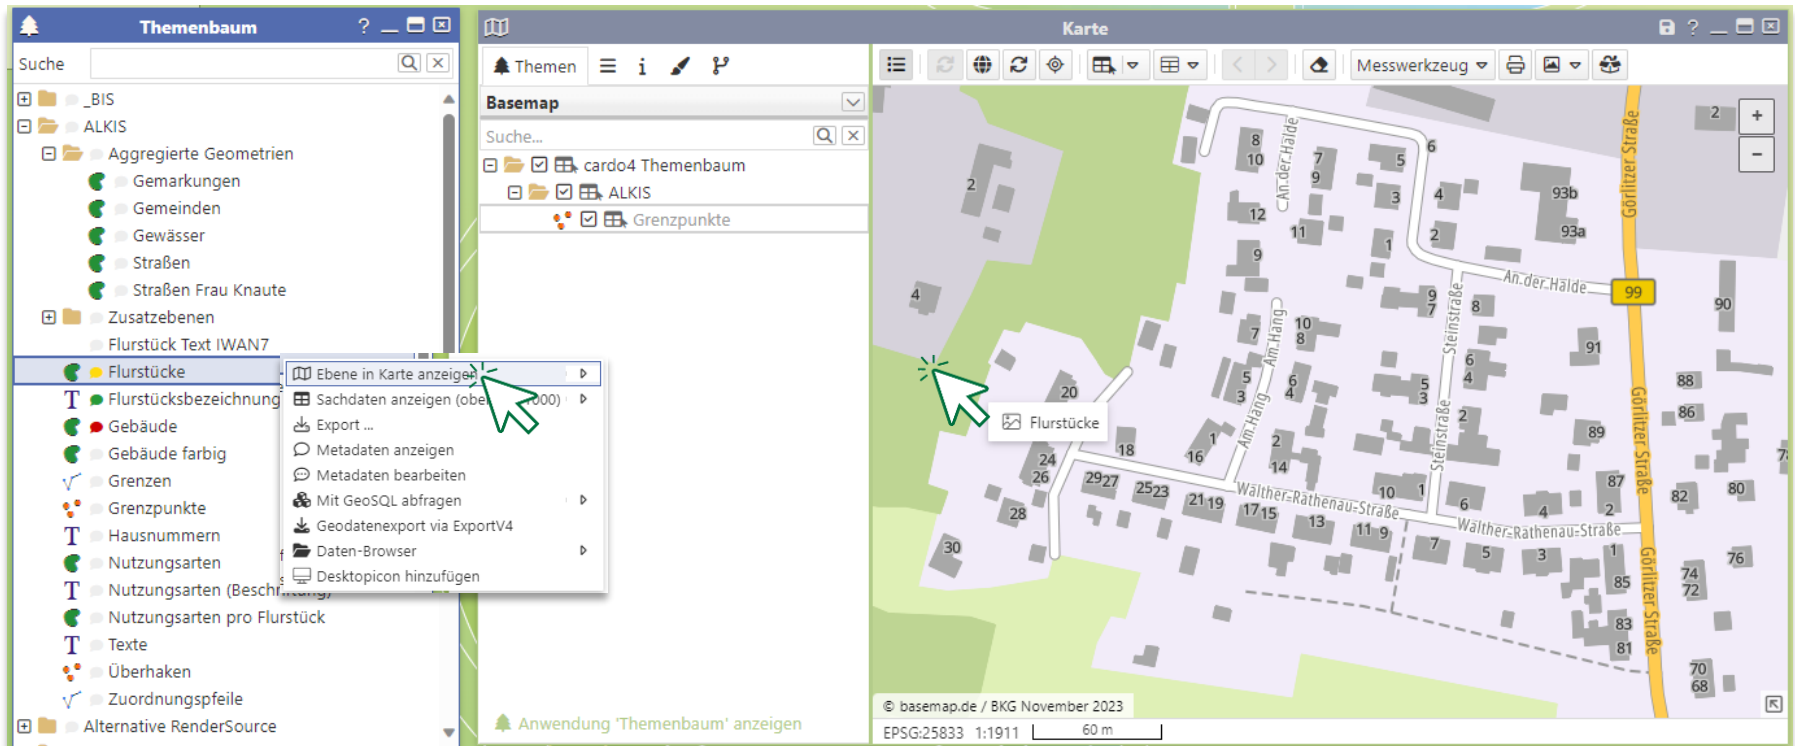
Themenbaum

Suche

_BIS
ALKIS
Aggregierte Geometrien
Gemarkungen
Gemeinden
Gewässer
Straßen
Straßen Frau Knaute
Zusatzebenen
Flurstück Text IWAN7
Flurstücke
Flurstücksbezeichnung
Gebäude
Gebäude farbig
Grenzen
Grenzpunkte
Hausnummern
Nutzungsarten
Nutzungsarten (Beschriftung)
Nutzungsarten pro Flurstück
Texte
Überhaken
Zuordnungspfeile
Alternative RenderSource

Ebene in Karte anzeigen
Sachdaten anzeigen (obe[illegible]000)
Export ...
Metadaten anzeigen
Metadaten bearbeiten
Mit GeoSQL abfragen
Geodatenexport via ExportV4
Daten-Browser
Desktopicon hinzufügen

Themen

Basemap

Suche...

cardo4 Themenbaum
ALKIS
Grenzpunkte

Anwendung 'Themenbaum' anzeigen

Karte

Messwerkzeug

Flurstücke

An der Halde
Görlitzer Straße
99
Am Hang
Steinstraße
Walther-Rathenau-Straße
2 4 20 18 16 24 26 28 30 29 27 25 23 21 19 17 15 13 11 9 8 10 12 7 9 11 5 3 1 6 4 2 93b 93a 90 91 89 88 86 87 82 80 85 74 72 76 83 81 70 68 5 3 7 6 4 2 10 1 14 14

© basemap.de / BKG November 2023

EPSG:25833 1:1911 60 m